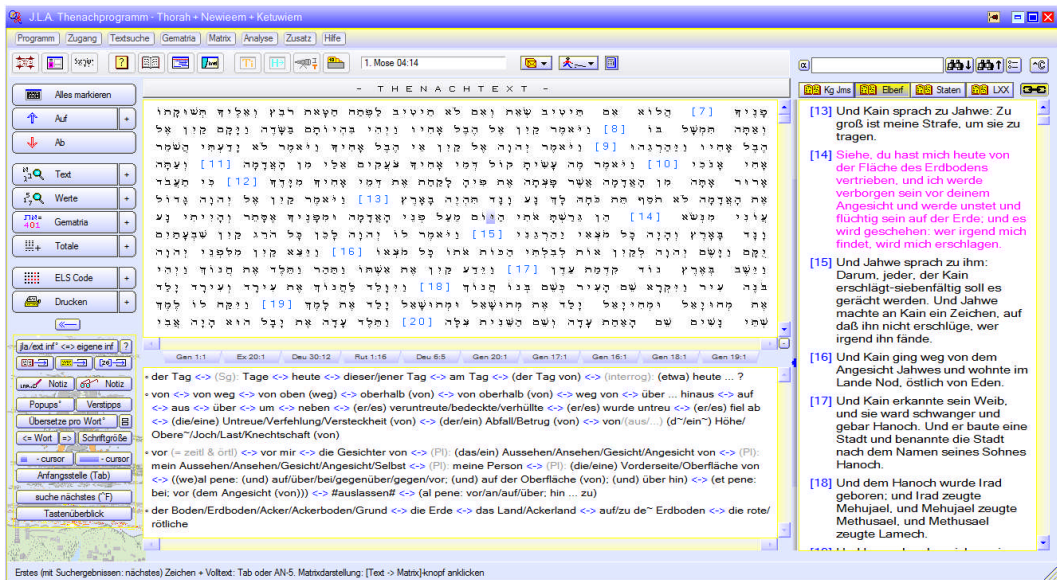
J.L.A. Thenachprogramm - Thorah + Newieem + Ketuwiem

Programm Zugang Textsuche Gematria Matrix Analyse Zusatz Hilfe

1. Mose 04:14

- T H E N A C H T E X T -

Alles markieren

Auf

Ab

Text

Werte

Gematria

Totale

ELS Code

Drucken

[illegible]

Gen 1:1 Ex 20:1 Deu 30:12 Rut 1:16 Deu 6:5 Gen 20:1 Gen 17:1 Gen 16:1 Gen 18:1 Gen 19:1

• der Tag <-> (Sg): Tage <-> heute <-> dieser/jener Tag <-> am Tag <-> (der Tag von) <-> (interrog): (etwa) heute ... ?

• von <-> von weg <-> von oben (weg) <-> oberhalb (von) <-> von oberhalb (von) <-> weg von <-> über ... hinaus <-> auf <-> aus <-> über <-> um <-> neben <-> (er/es) veruntreute/bedeckte/verhüllte <-> (er/es) wurde untreu <-> (er/es) fiel ab <-> (die/eine) Untreue/Verfehlung/Versteckheit (von) <-> (der/ein) Abfall/Betrug (von) <-> von/(aus/...) (d~/ein~) Höhe/Obere~/Joch/Last/Knechtschaft (von)

• vor (= zeitl & örtl) <-> vor mir <-> die Gesichter von <-> (Pl): (das/ein) Aussehen/Ansehen/Gesicht/Angesicht von <-> (Pl): mein Aussehen/Ansehen/Gesicht/Angesicht/Selbst <-> (Pl): meine Person <-> (Pl): (die/eine) Vorderseite/Oberfläche von <-> ((we)al pene: (und) auf/über/bei/gegenüber/gegen/vor; (und) auf der Oberfläche (von); (und) über hin) <-> (et pene: bei; vor (dem Angesicht (von))) <-> #auslassen# <-> (al pene: vor/an/auf/über; hin ... zu)

• der Boden/Erdboden/Acker/Ackerboden/Grund <-> die Erde <-> das Land/Ackerland <-> auf/zu de~ Erdboden <-> die rote/rötliche

jla/ext inf <-> eigene inf ?

Notiz Notiz

Popups Verstipps

Übersetze pro Wort

<= Wort => Schriftgröße

- cursor - cursor

Anfangsstelle (Tab)

suche nächstes (^F)

Tastenüberblick

Kg Jms Elberf Staten LXX

[13] Und Kain sprach zu Jahwe: Zu groß ist meine Strafe, um sie zu tragen.

[14] Siehe, du hast mich heute von der Fläche des Erdbodens vertrieben, und ich werde verborgen sein vor deinem Angesicht und werde unstet und flüchtig sein auf der Erde; und es wird geschehen: wer irgend mich findet, wird mich erschlagen.

[15] Und Jahwe sprach zu ihm: Darum, jeder, der Kain erschlägt-siebenfältig soll es gerächt werden. Und Jahwe machte an Kain ein Zeichen, auf daß ihn nicht erschlüge, wer irgend ihn fände.

[16] Und Kain ging weg von dem Angesicht Jahwes und wohnte im Lande Nod, östlich von Eden.

[17] Und Kain erkannte sein Weib, und sie ward schwanger und gebar Hanoch. Und er baute eine Stadt und benannte die Stadt nach dem Namen seines Sohnes Hanoch.

[18] Und dem Hanoch wurde Irad geboren; und Irad zeugte Mehujael, und Mehujael zeugte Methusael, und Methusael zeugte Lamech.

Erstes (mit Suchergebnissen: nächstes) Zeichen + Volltext: Tab oder AN-5. Matrixdarstellung: [Text -> Matrix]-knopf anklicken